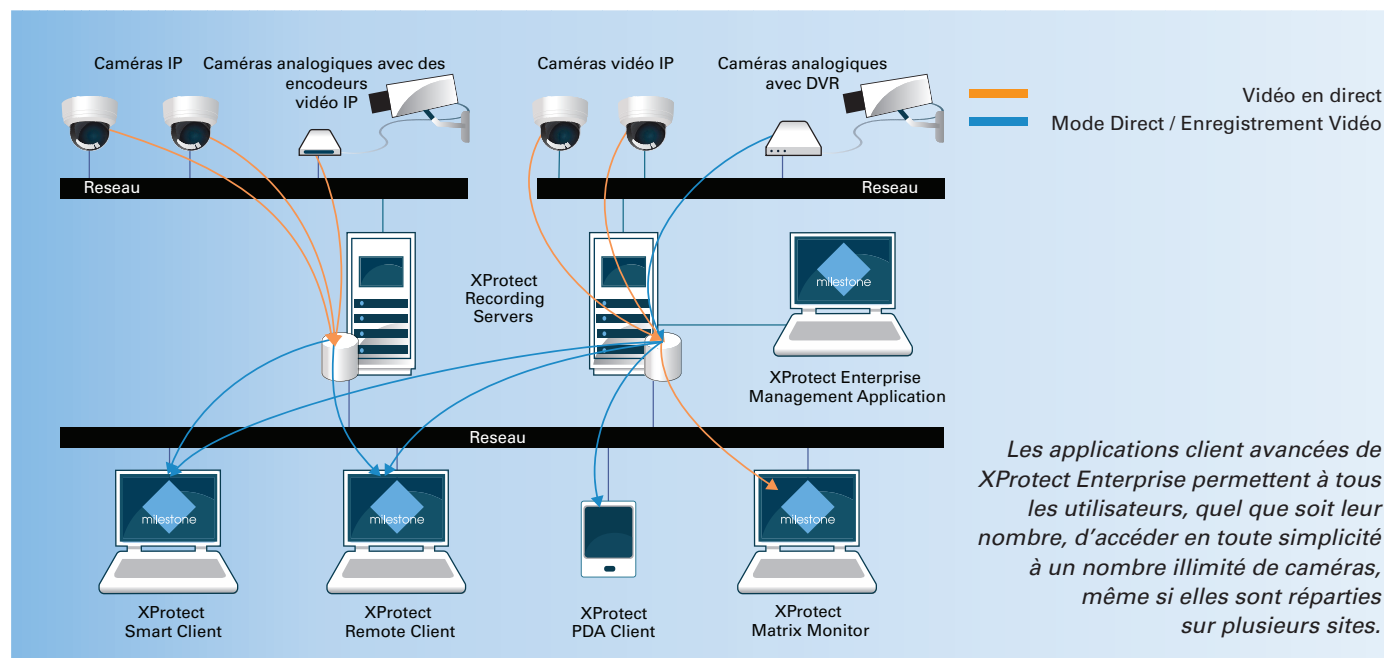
Caméras IP

Caméras analogiques avec des encodeurs vidéo IP

Caméras vidéo IP

Caméras analogiques avec DVR

Vidéo en direct

Mode Direct / Enregistrement Vidéo

Reseau

Reseau

XProtect Recording Servers

milestone

XProtect Enterprise Management Application

Reseau

milestone

milestone

milestone

XProtect Smart Client

XProtect Remote Client

XProtect PDA Client

XProtect Matrix Monitor

Les applications client avancées de XProtect Enterprise permettent à tous les utilisateurs, quel que soit leur nombre, d'accéder en toute simplicité à un nombre illimité de caméras, même si elles sont réparties sur plusieurs sites.